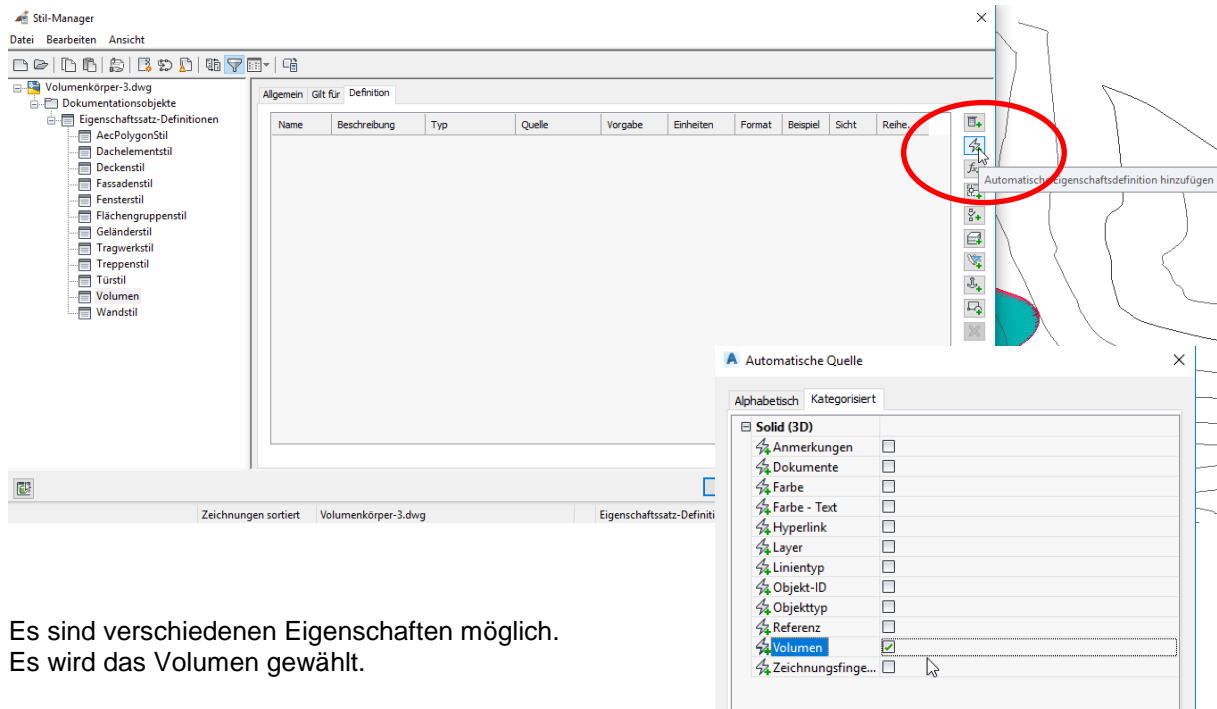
Stil-Manager

Datei Bearbeiten Ansicht

Volumenkörper-3.dwg
Dokumentationsobjekte
Eigenschaftssatz-Definitionen
AecPolygonStil
Dachelementstil
Deckenstil
Fassadenstil
Fensterstil
Flächengruppenstil
Geländerstil
Tragwerkstil
Treppenstil
Türstil
Volumen
Wandstil

Allgemein Gilt für Definition

| Name | Beschreibung | Typ | Quelle | Vorgabe | Einheiten | Format | Beispiel | Sicht | Reihe... |
|---|---|---|---|---|---|---|---|---|---|

Automatische Eigenschaftsdefinition hinzufügen

Zeichnungen sortiert Volumenkörper-3.dwg Eigenschaftssatz-Definiti

Automatische Quelle

Alphabetisch Kategorisiert

Solid (3D)
Anmerkungen
Dokumente
Farbe
Farbe - Text
Hyperlink
Layer
Linientyp
Objekt-ID
Objekttyp
Referenz
Volumen
Zeichnungsfinge...

Es sind verschiedenen Eigenschaften möglich.
Es wird das Volumen gewählt.